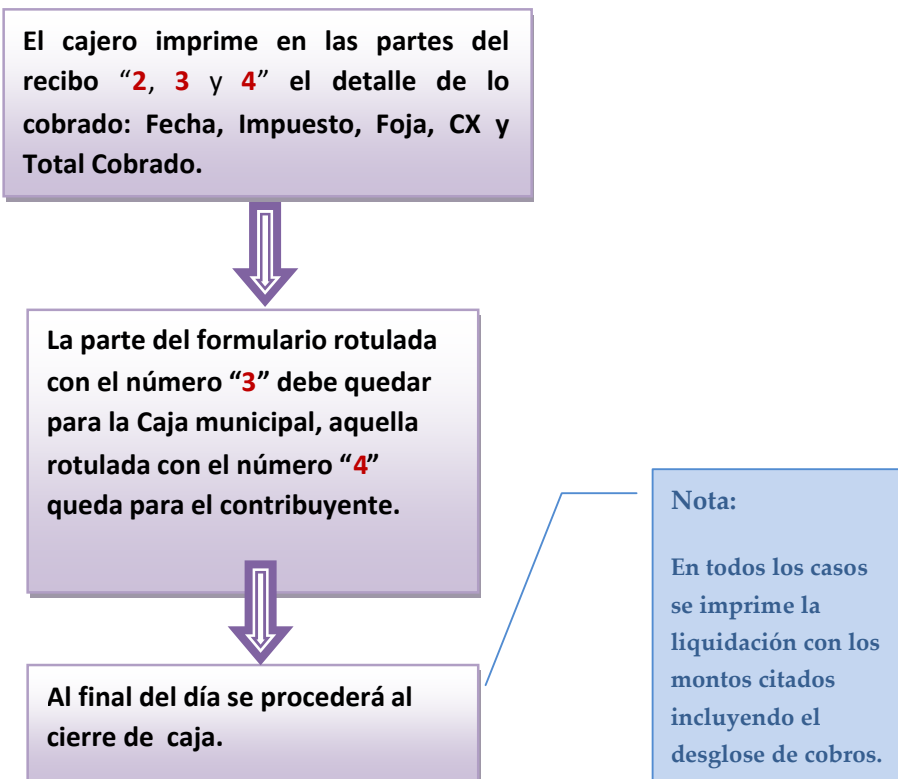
El cajero imprime en las partes del recibo "2, 3 y 4" el detalle de lo cobrado: Fecha, Impuesto, Foja, CX y Total Cobrado.

La parte del formulario rotulada con el número "3" debe quedar para la Caja municipal, aquella rotulada con el número "4" queda para el contribuyente.

Al final del día se procederá al cierre de caja.

Nota:

En todos los casos se imprime la liquidación con los montos citados incluyendo el desglose de cobros.